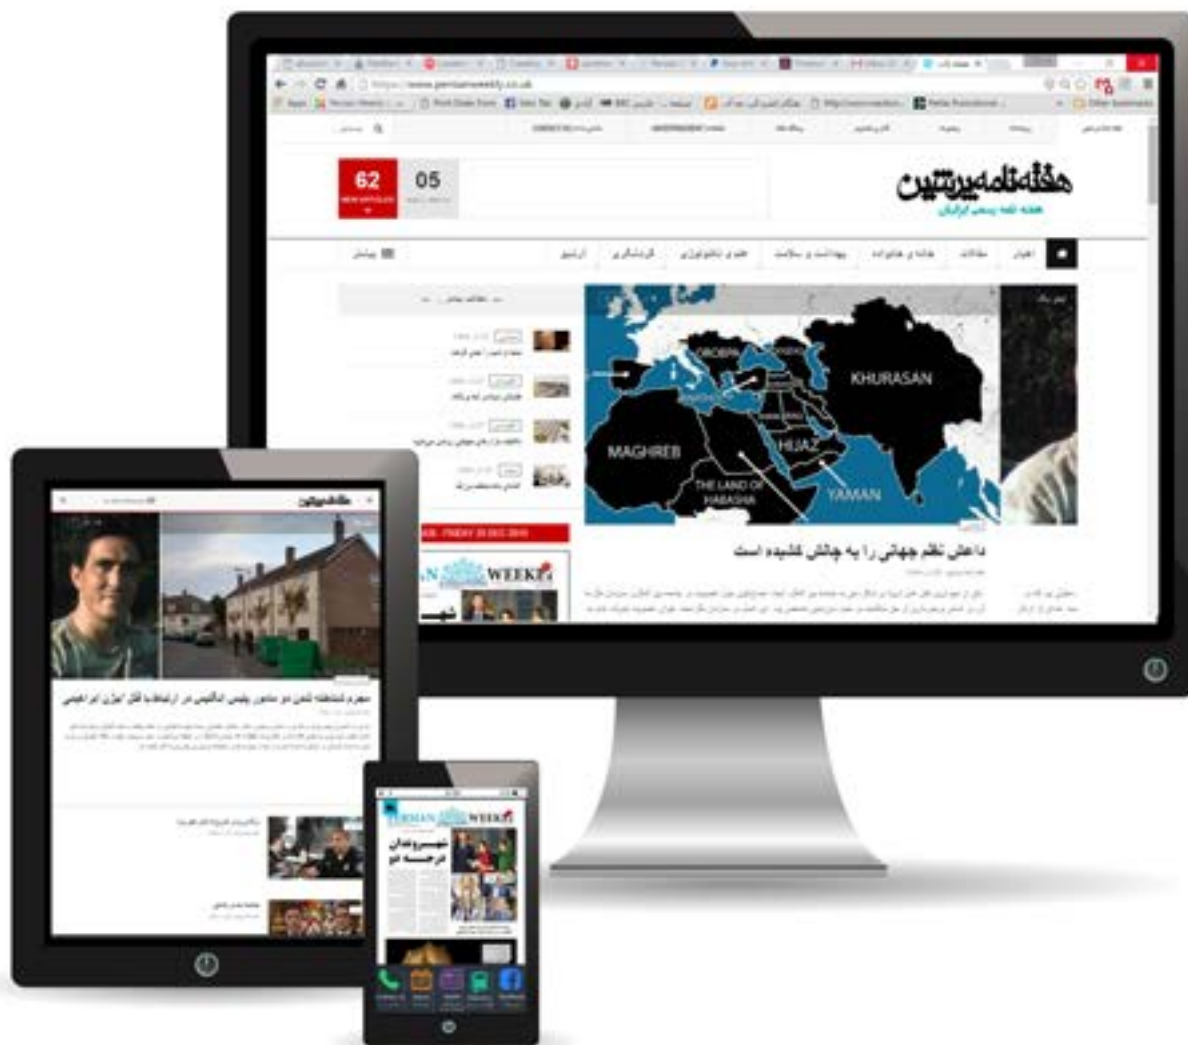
https://www.persianweekly.co.uk

62
NEW ARTICLES

05

هفته‌نامه پرشین

هفته نامه رسمی ایرانیان

اخبار
مقالات
خانه و خانواده
بهداشت و سلامت
علم و تکنولوژی
گردشگری
آرشیو

OROBPA
KHURASAN
MAGHREB
HIJAZ
THE LAND OF HABASHA
YAMAN

داعش نظم جهانی را به چالش کشیده است

PERSIAN WEEKLY

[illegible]

PERSIAN WEEKLY